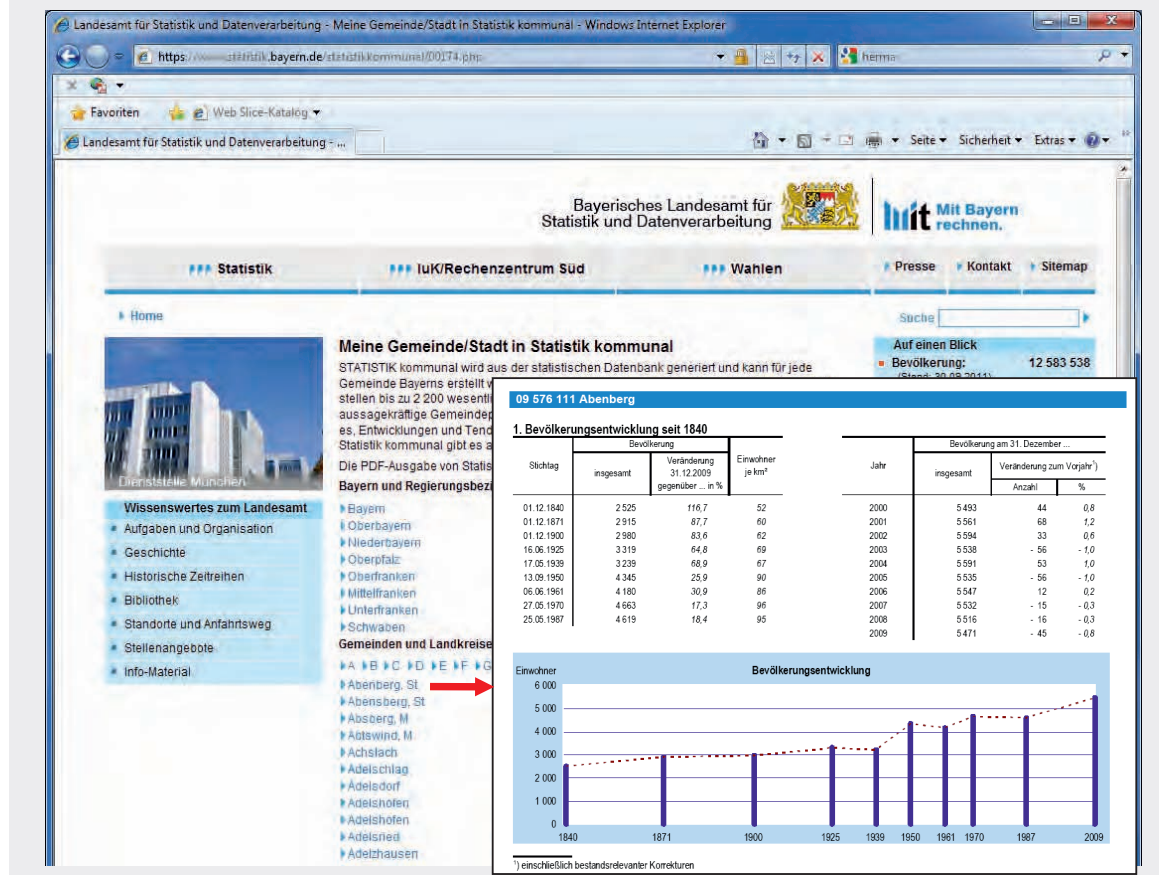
Landesamt für Statistik und Datenverarbeitung - Meine Gemeinde/Stadt in Statistik kommunal - Windows Internet Explorer

https://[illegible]statistik.bayern.de/statistikkommunal/00174.php

Favoriten  Web Slice-Katalog

Landesamt für Statistik und Datenverarbeitung - ...

Seite  Sicherheit  Extras

Bayerisches Landesamt für Statistik und Datenverarbeitung

Mit Bayern rechnen.

Statistik  IuK/Rechenzentrum Süd  Wahlen  Presse  Kontakt  Sitemap

Home

Suche

Meine Gemeinde/Stadt in Statistik kommunal

STATISTIK kommunal wird aus der statistischen Datenbank generiert und kann für jede Gemeinde Bayerns erstellt w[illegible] stellen bis zu 2 200 wesentl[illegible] aussagekräftige Gemeindep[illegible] es, Entwicklungen und Tend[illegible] Statistik kommunal gibt es a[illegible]

Die PDF-Ausgabe von Statis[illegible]

Bayern und Regierungsbez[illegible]

Auf einen Blick
Bevölkerung: 12 583 538
(Stand: 30.09.2011)

Dienststelle München

Wissenswertes zum Landesamt
Aufgaben und Organisation
Geschichte
Historische Zeitreihen
Bibliothek
Standorte und Anfahrtsweg
Stellenangebote
Info-Material

Bayern
Oberbayern
Niederbayern
Oberpfalz
Oberfranken
Mittelfranken
Unterfranken
Schwaben

Gemeinden und Landkreise
A B C D E F G

Abenberg, St
Abensberg, St
Absberg, M
Abtswind, M
Achslach
Adelschlag
Adelsdorf
Adelshofen
Adelshofen
Adelsried
Adelzhausen

09 576 111 Abenberg

1. Bevölkerungsentwicklung seit 1840

| Stichtag | Bevölkerung insgesamt | Veränderung 31.12.2009 gegenüber ... in % | Einwohner je km² |
|---|---|---|---|
| 01.12.1840 | 2 525 | 116,7 | 52 |
| 01.12.1871 | 2 915 | 87,7 | 60 |
| 01.12.1900 | 2 980 | 83,6 | 62 |
| 16.06.1925 | 3 319 | 64,8 | 69 |
| 17.05.1939 | 3 239 | 68,9 | 67 |
| 13.09.1950 | 4 345 | 25,9 | 90 |
| 06.06.1961 | 4 180 | 30,9 | 86 |
| 27.05.1970 | 4 663 | 17,3 | 96 |
| 25.05.1987 | 4 619 | 18,4 | 95 |

| Jahr | Bevölkerung am 31. Dezember ... insgesamt | Veränderung zum Vorjahr¹) Anzahl | % |
|---|---|---|---|
| 2000 | 5 493 | 44 | 0,8 |
| 2001 | 5 561 | 68 | 1,2 |
| 2002 | 5 594 | 33 | 0,6 |
| 2003 | 5 538 | - 56 | - 1,0 |
| 2004 | 5 591 | 53 | 1,0 |
| 2005 | 5 535 | - 56 | - 1,0 |
| 2006 | 5 547 | 12 | 0,2 |
| 2007 | 5 532 | - 15 | - 0,3 |
| 2008 | 5 516 | - 16 | - 0,3 |
| 2009 | 5 471 | - 45 | - 0,8 |

Einwohner
Bevölkerungsentwicklung
6 000
5 000
4 000
3 000
2 000
1 000
0
1840 1871 1900 1925 1939 1950 1961 1970 1987 2009

¹) einschließlich bestandsrelevanter Korrekturen